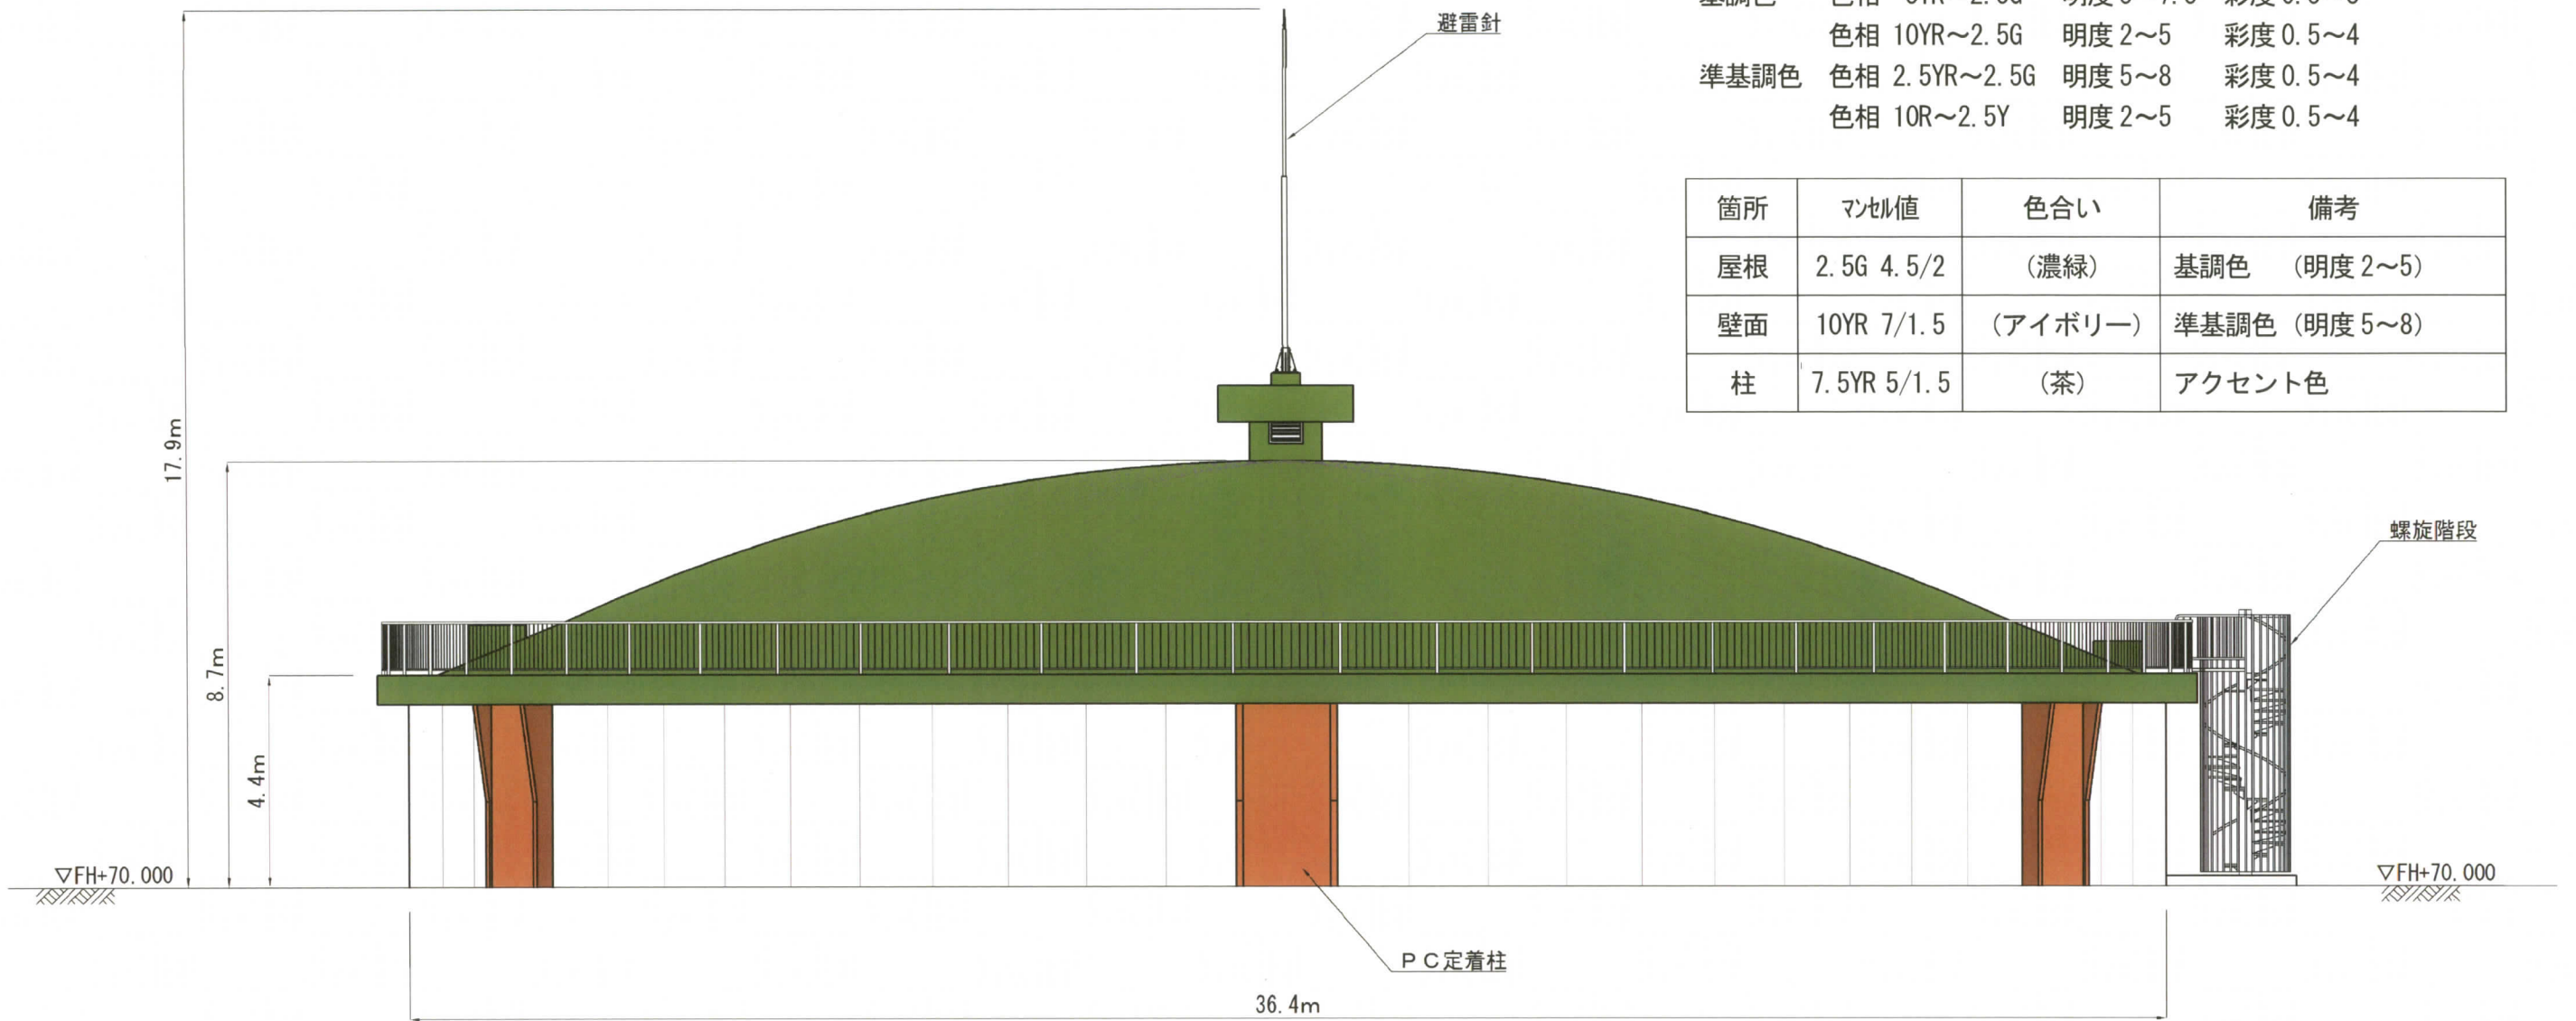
基調色 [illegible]
色相 10YR～2.5G 明度 2～5 彩度 0.5～4
準基調色 色相 2.5YR～2.5G 明度 5～8 彩度 0.5～4
色相 10R～2.5Y 明度 2～5 彩度 0.5～4

| 箇所 | マンセル値 | 色合い | 備考 |
|---|---|---|---|
| 屋根 | 2.5G 4.5/2 | （濃緑） | 基調色 （明度 2～5） |
| 壁面 | 10YR 7/1.5 | （アイボリー） | 準基調色 （明度 5～8） |
| 柱 | 7.5YR 5/1.5 | （茶） | アクセント色 |

避雷針
螺旋階段
17.9m
8.7m
4.4m
▽FH+70.000
▽FH+70.000
ＰＣ定着柱
36.4m